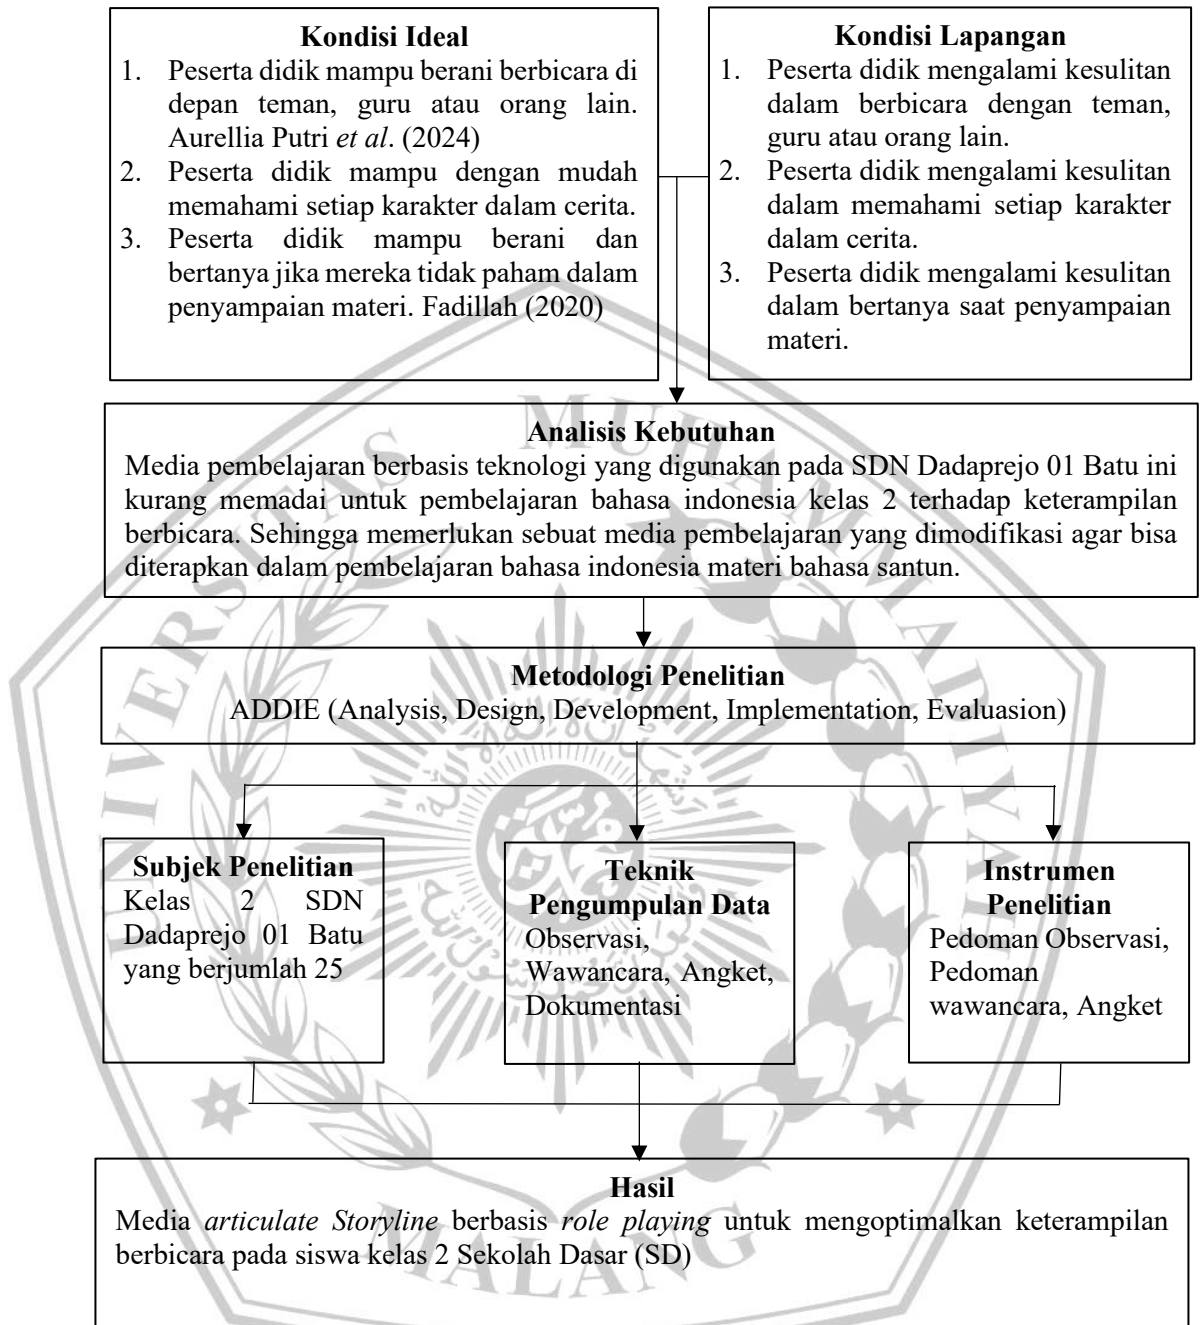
**Kondisi Ideal**
1. Peserta didik mampu berani berbicara di depan teman, guru atau orang lain. Aurellia Putri *et al*. (2024)
2. Peserta didik mampu dengan mudah memahami setiap karakter dalam cerita.
3. Peserta didik mampu berani dan bertanya jika mereka tidak paham dalam penyampaian materi. Fadillah (2020)

**Kondisi Lapangan**
1. Peserta didik mengalami kesulitan dalam berbicara dengan teman, guru atau orang lain.
2. Peserta didik mengalami kesulitan dalam memahami setiap karakter dalam cerita.
3. Peserta didik mengalami kesulitan dalam bertanya saat penyampaian materi.

**Analisis Kebutuhan**
Media pembelajaran berbasis teknologi yang digunakan pada SDN Dadaprejo 01 Batu ini kurang memadai untuk pembelajaran bahasa indonesia kelas 2 terhadap keterampilan berbicara. Sehingga memerlukan sebuat media pembelajaran yang dimodifikasi agar bisa diterapkan dalam pembelajaran bahasa indonesia materi bahasa santun.

**Metodologi Penelitian**
ADDIE (Analysis, Design, Development, Implementation, Evaluasion)

**Subjek Penelitian**
Kelas 2 SDN Dadaprejo 01 Batu yang berjumlah 25

**Teknik Pengumpulan Data**
Observasi, Wawancara, Angket, Dokumentasi

**Instrumen Penelitian**
Pedoman Observasi, Pedoman wawancara, Angket

**Hasil**
Media *articulate Storyline* berbasis *role playing* untuk mengoptimalkan keterampilan berbicara pada siswa kelas 2 Sekolah Dasar (SD)